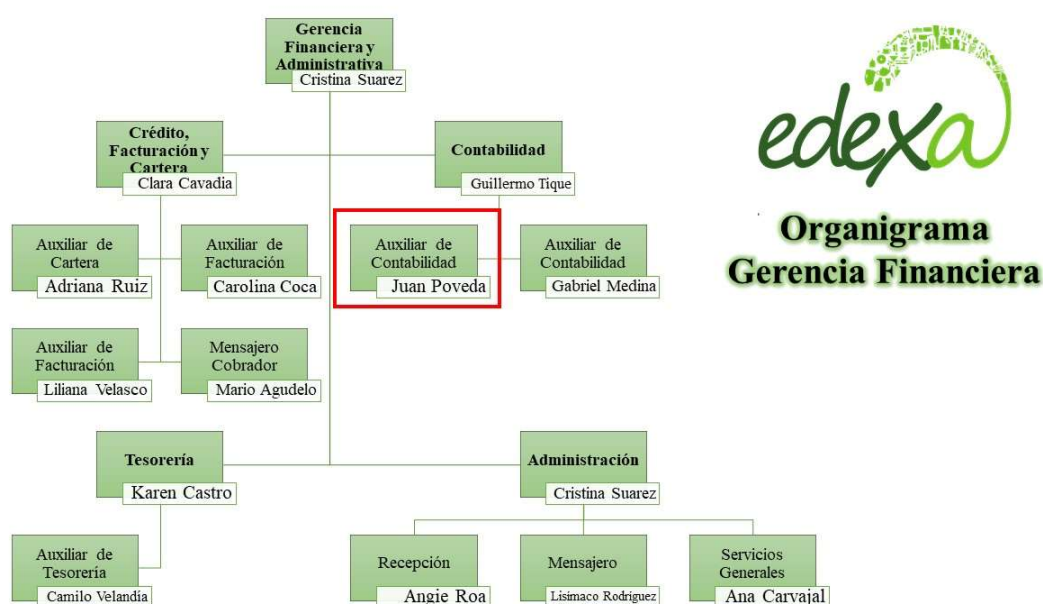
Gerencia Financiera y Administrativa
Cristina Suarez

Crédito, Facturación y Cartera
Clara Cavadia

Contabilidad
Guillermo Tique

Auxiliar de Cartera
Adriana Ruiz

Auxiliar de Facturación
Carolina Coca

Auxiliar de Contabilidad
Juan Poveda

Auxiliar de Contabilidad
Gabriel Medina

Auxiliar de Facturación
Liliana Velasco

Mensajero Cobrador
Mario Agudelo

Tesorería
Karen Castro

Administración
Cristina Suarez

Auxiliar de Tesorería
Camilo Velandia

Recepción
Angie Roa

Mensajero
Lisímaco Rodriguez

Servicios Generales
Ana Carvajal

edexa

Organigrama
Gerencia Financiera